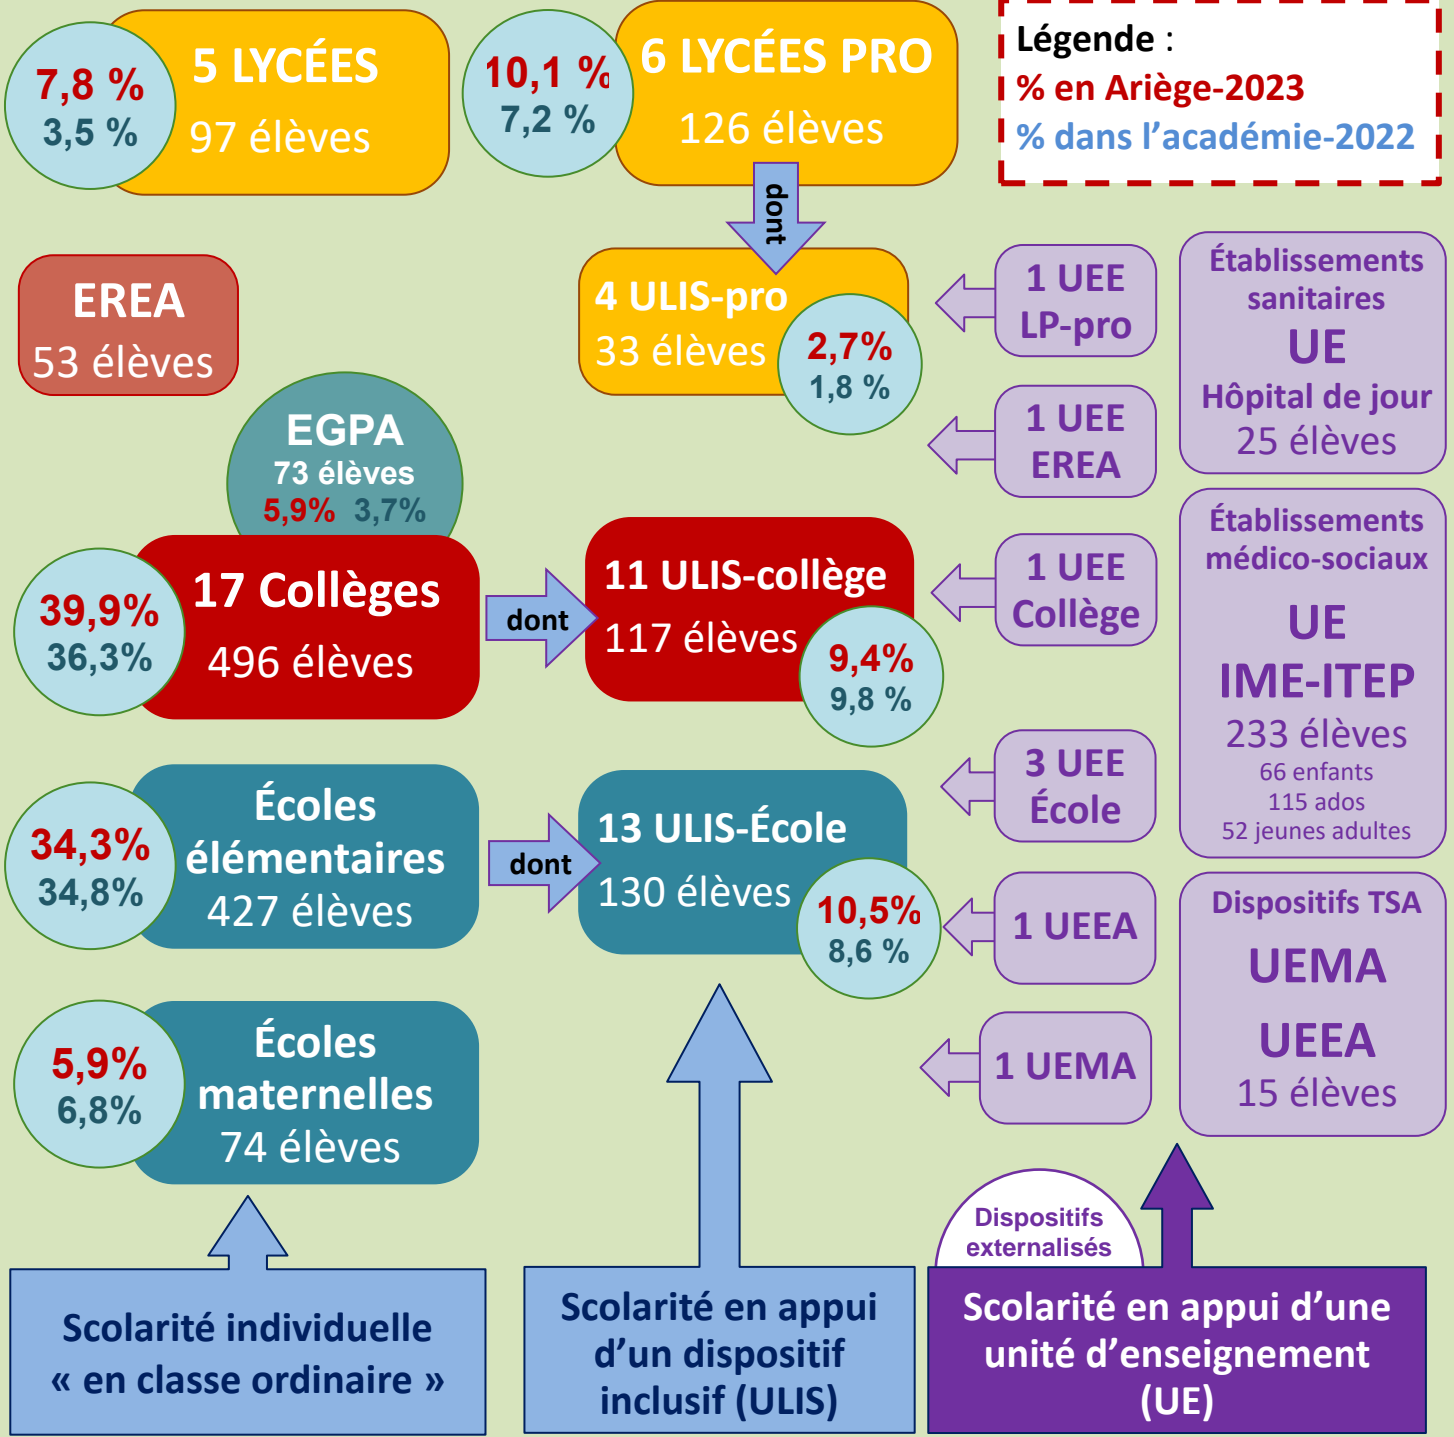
7,8 %
3,5 %
5 LYCÉES
97 élèves

10,1 %
7,2 %
6 LYCÉES PRO
126 élèves

Légende :
% en Ariège-2023
% dans l'académie-2022

dont

EREA
53 élèves

4 ULIS-pro
33 élèves
2,7%
1,8 %

1 UEE
LP-pro

Établissements sanitaires
UE
Hôpital de jour
25 élèves

1 UEE
EREA

EGPA
73 élèves
5,9% 3,7%

39,9%
36,3%
17 Collèges
496 élèves

dont

11 ULIS-collège
117 élèves
9,4%
9,8 %

1 UEE
Collège

Établissements médico-sociaux
UE
IME-ITEP
233 élèves
66 enfants
115 ados
52 jeunes adultes

34,3%
34,8%
Écoles élémentaires
427 élèves

dont

13 ULIS-École
130 élèves
10,5%
8,6 %

3 UEE
École

1 UEEA

Dispositifs TSA
UEMA
UEEA
15 élèves

5,9%
6,8%
Écoles maternelles
74 élèves

1 UEMA

Dispositifs externalisés

Scolarité individuelle « en classe ordinaire »

Scolarité en appui d'un dispositif inclusif (ULIS)

Scolarité en appui d'une unité d'enseignement (UE)